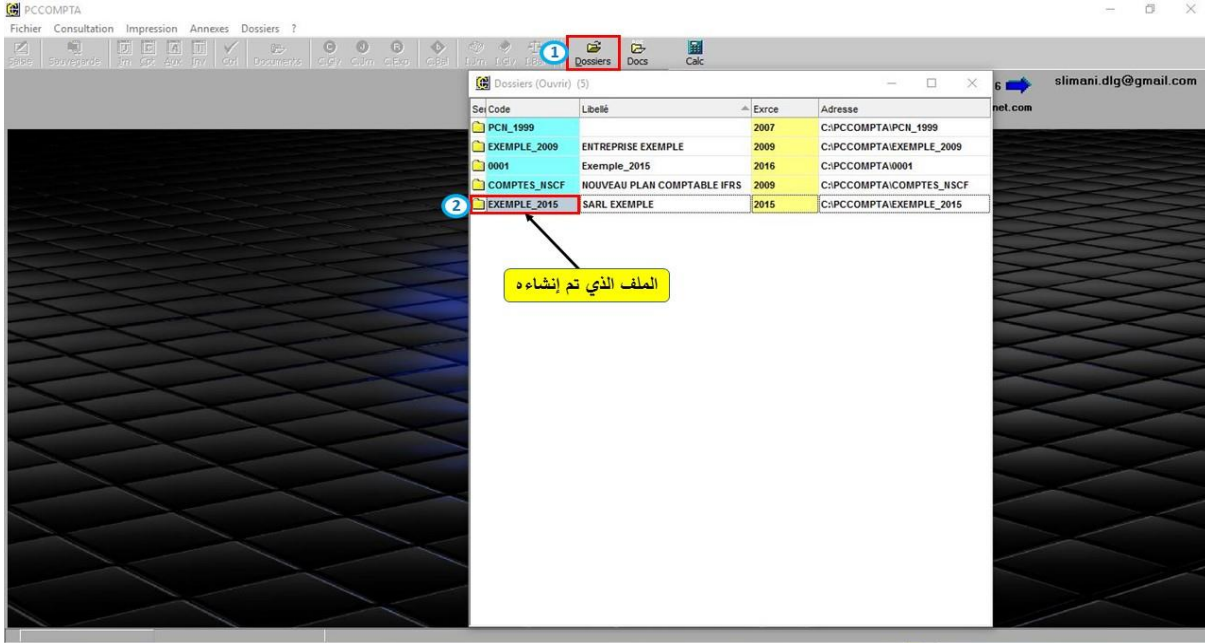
PCCOMPTA

Fichier Consultation Impression Annexes Dossiers ?

Saisie Sauvegarde Im Cpt Ayx Tn Ctrl Documents ClGl ClJm ClExp ClBal Fam BGV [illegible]

1 Dossiers Docs Calc

Dossiers (Ouvrir) (5)

6 slimani.dlg@gmail.com

net.com

| Se | Code | Libellé | Exrce | Adresse |
|---|---|---|---|---|
| | PCN_1999 | | 2007 | C:\PCCOMPTA\PCN_1999 |
| | EXEMPLE_2009 | ENTREPRISE EXEMPLE | 2009 | C:\PCCOMPTA\EXEMPLE_2009 |
| | 0001 | Exemple_2015 | 2016 | C:\PCCOMPTA\0001 |
| | COMPTES_NSCF | NOUVEAU PLAN COMPTABLE IFRS | 2009 | C:\PCCOMPTA\COMPTES_NSCF |
| 2 | EXEMPLE_2015 | SARL EXEMPLE | 2015 | C:\PCCOMPTA\EXEMPLE_2015 |

الملف الذي تم إنشاءه